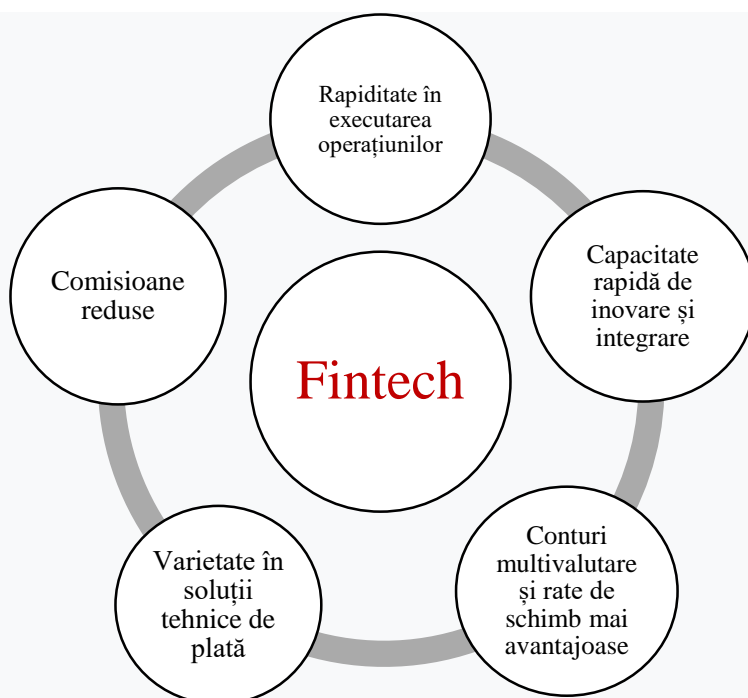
Fintech

Rapiditate în executarea operațiunilor

Capacitate rapidă de inovare și integrare

Conturi multivalutare și rate de schimb mai avantajoase

Varietate în soluții tehnice de plată

Comisioane reduse